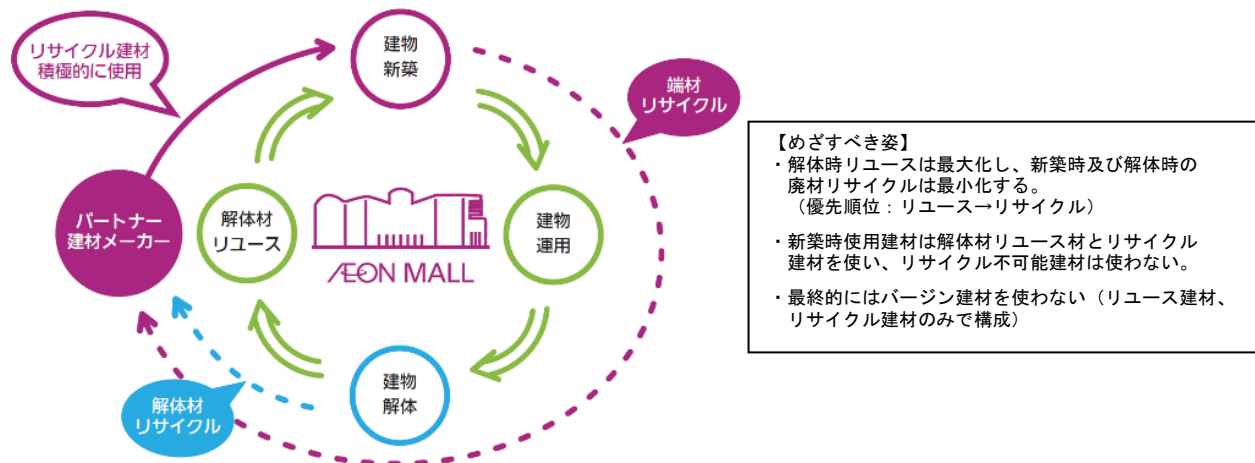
リサイクル建材積極的に使用

建物新築

端材リサイクル

パートナー建材メーカー

解体材リユース

ÆON MALL

建物運用

建物解体

解体材リサイクル

【めざすべき姿】
・解体時リユースは最大化し、新築時及び解体時の廃材リサイクルは最小化する。
（優先順位：リユース→リサイクル）

・新築時使用建材は解体材リユース材とリサイクル建材を使い、リサイクル不可能建材は使わない。

・最終的にはバージン建材を使わない（リユース建材、リサイクル建材のみで構成）